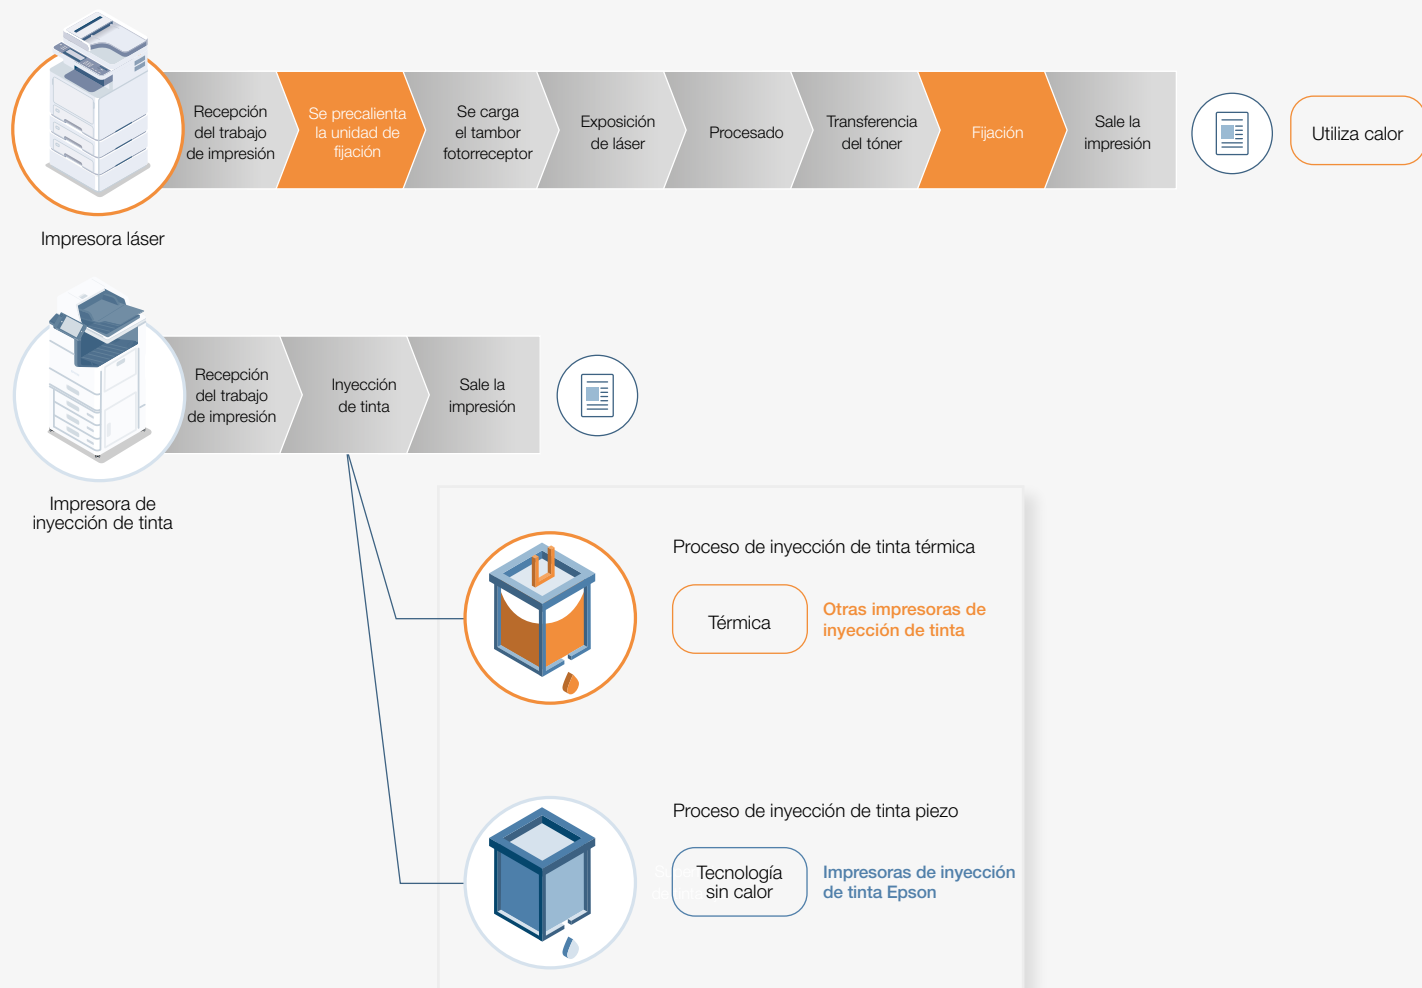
Recepción del trabajo de impresión

Se precalienta la unidad de fijación

Se carga el tambor fotorreceptor

Exposición de láser

Procesado

Transferencia del tóner

Fijación

Sale la impresión

Utiliza calor

Impresora láser

Recepción del trabajo de impresión

Inyección de tinta

Sale la impresión

Impresora de inyección de tinta

Proceso de inyección de tinta térmica

Térmica

Otras impresoras de inyección de tinta

Proceso de inyección de tinta piezo

Tecnología sin calor

Impresoras de inyección de tinta Epson